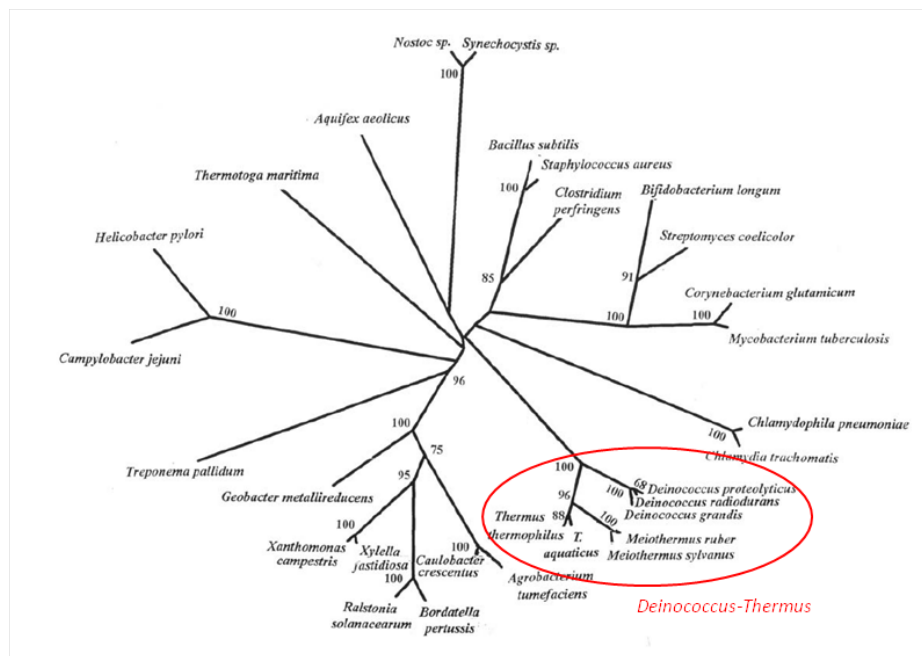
Nostoc sp. Synechocystis sp.
100
Aquifex aeolicus
Bacillus subtilis
Staphylococcus aureus
100
Thermotoga maritima
Clostridium perfringens
Bifidobacterium longum
Helicobacter pylori
Streptomyces coelicolor
91
85
Corynebacterium glutamicum
100
100
100
Mycobacterium tuberculosis
Campylobacter jejuni
96
Chlamydophila pneumoniae
100
Chlamydia trachomatis
100
75
Treponema pallidum
100
68
Deinococcus proteolyticus
100
Deinococcus radiodurans
Geobacter metallireducens
95
96
Deinococcus grandis
88
100
Thermus thermophilus
100
Meiothermus ruber
T. aquaticus
Meiothermus sylvanus
Xanthomonas campestris
Xylella fastidiosa
Caulobacter crescentus
100
100
Agrobacterium tumefaciens
Ralstonia solanacearum
Bordatella pertussis
Deinococcus-Thermus